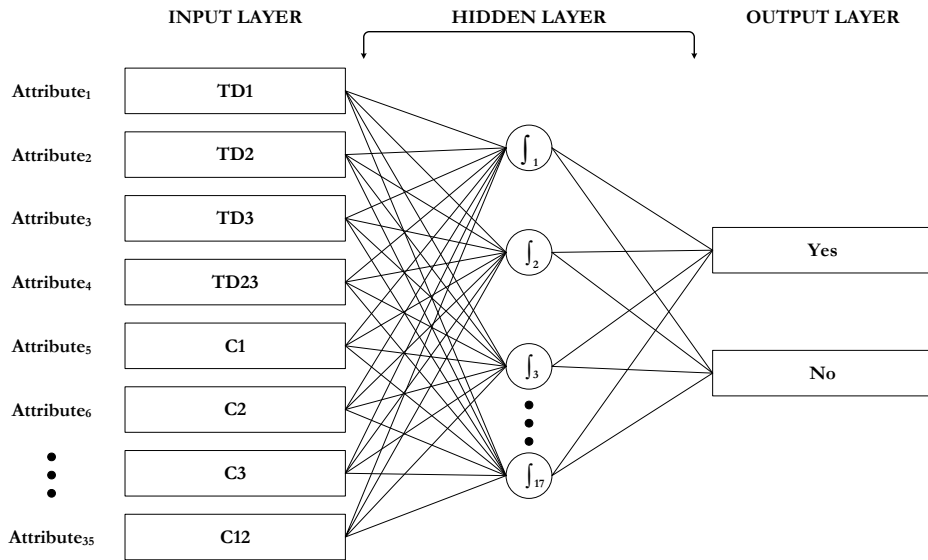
INPUT LAYER

HIDDEN LAYER

OUTPUT LAYER

Attribute$_1$ TD1

Attribute$_2$ TD2

Attribute$_3$ TD3

Attribute$_4$ TD23

Attribute$_5$ C1

Attribute$_6$ C2

C3

Attribute$_{35}$ C12

$\int_1$

$\int_2$

$\int_3$

$\int_{17}$

Yes

No